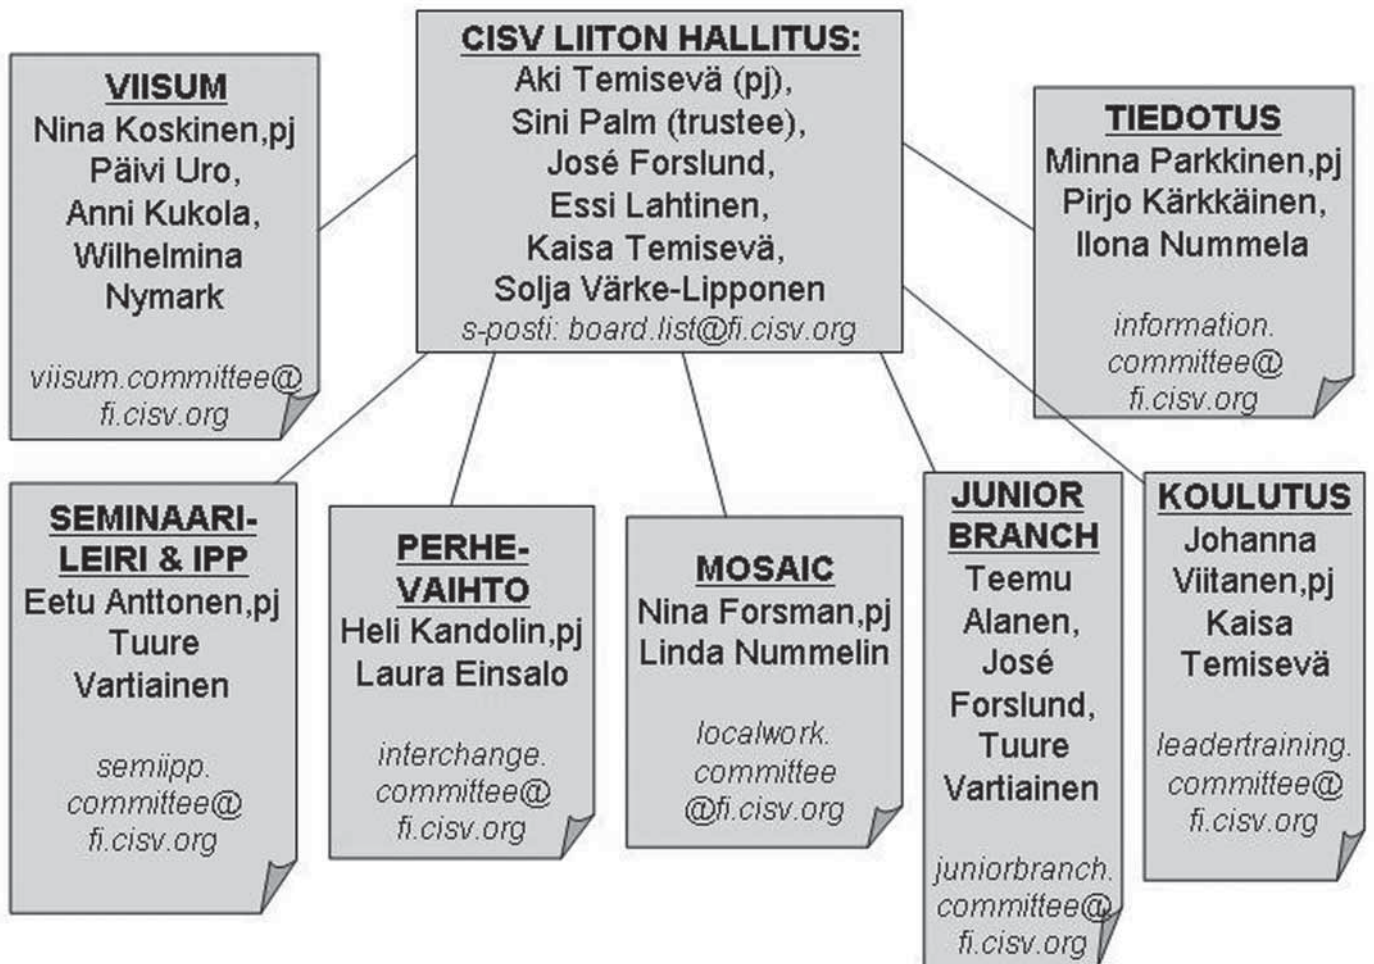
CISV LIITON HALLITUS:
Aki Temisevä (pj),
Sini Palm (trustee),
José Forslund,
Essi Lahtinen,
Kaisa Temisevä,
Solja Värke-Lipponen
s-posti: board.list@fi.cisv.org

VIISUM
Nina Koskinen,pj
Päivi Uro,
Anni Kukola,
Wilhelmina
Nymark

viisum.committee@
fi.cisv.org

TIEDOTUS
Minna Parkkinen,pj
Pirjo Kärkkäinen,
Ilona Nummela

information.
committee@
fi.cisv.org

SEMINAARI-
LEIRI & IPP
Eetu Anttonen,pj
Tuure
Vartiainen

semiipp.
committee@
fi.cisv.org

PERHE-
VAIHTO
Heli Kandolin,pj
Laura Einsalo

interchange.
committee@
fi.cisv.org

MOSAIC
Nina Forsman,pj
Linda Nummelin

localwork.
committee
@fi.cisv.org

JUNIOR
BRANCH
Teemu
Alanen,
José
Forslund,
Tuure
Vartiainen

juniorbranch.
committee@
fi.cisv.org

KOULUTUS
Johanna
Viitanen,pj
Kaisa
Temisevä

leadertraining.
committee@
fi.cisv.org